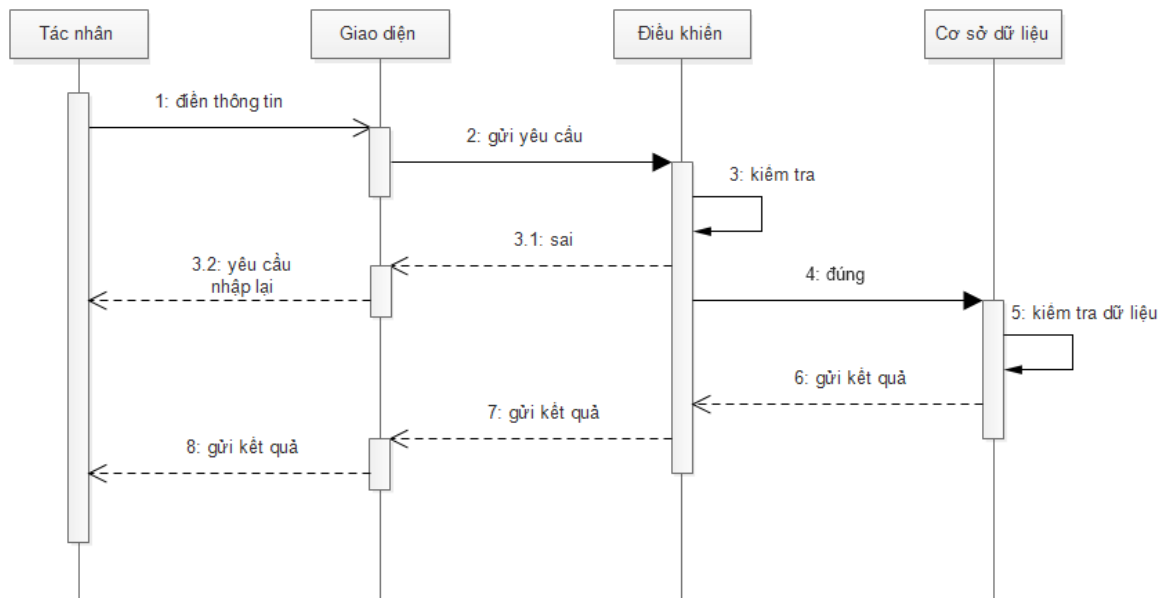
Tác nhân

Giao diện

Điều khiển

Cơ sở dữ liệu

1: điền thông tin

2: gửi yêu cầu

3: kiểm tra

3.1: sai

3.2: yêu cầu nhập lại

4: đúng

5: kiểm tra dữ liệu

6: gửi kết quả

7: gửi kết quả

8: gửi kết quả